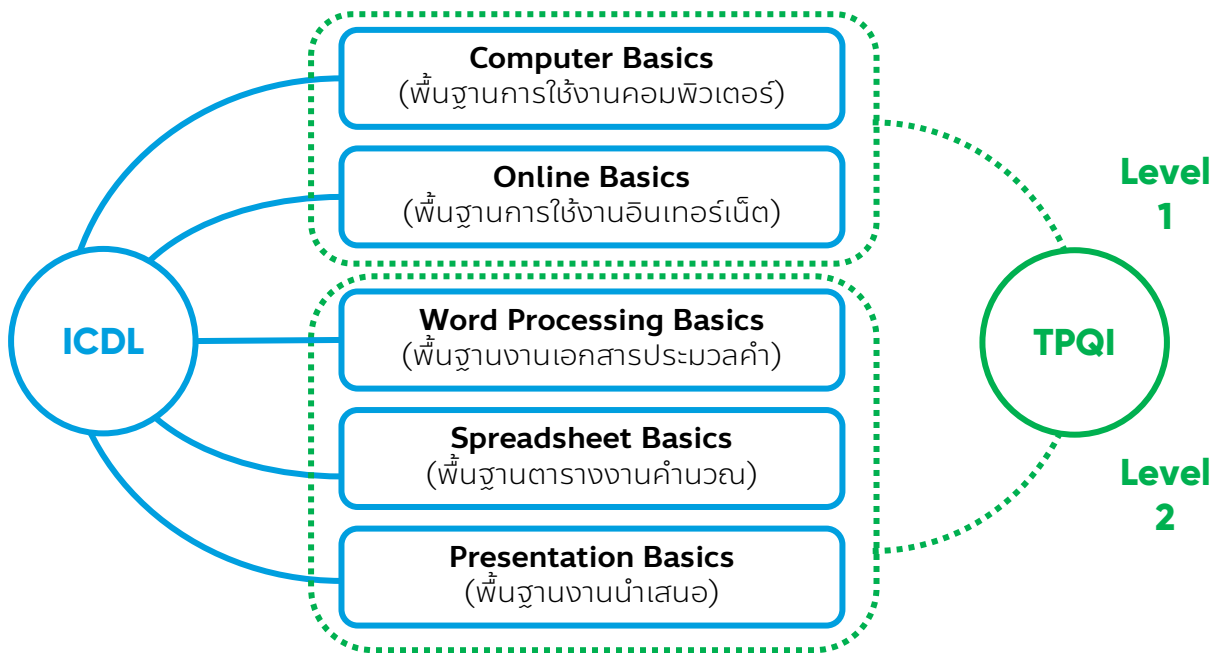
ICDL

Computer Basics
(พื้นฐานการใช้งานคอมพิวเตอร์)

Online Basics
(พื้นฐานการใช้งานอินเทอร์เน็ต)

Word Processing Basics
(พื้นฐานงานเอกสารประมวลคำ)

Spreadsheet Basics
(พื้นฐานตารางงานคำนวณ)

Presentation Basics
(พื้นฐานงานนำเสนอ)

Level 1

TPQI

Level 2